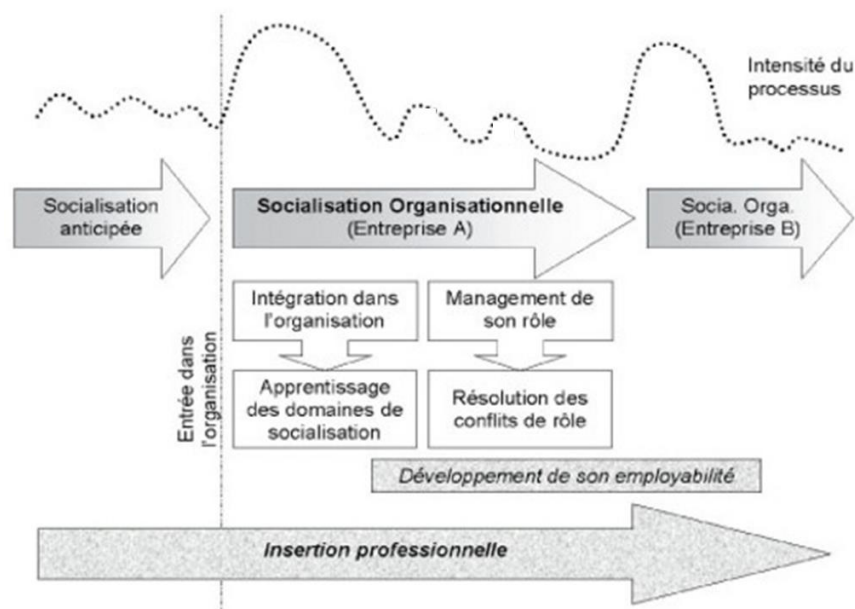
Intensité du processus

Socialisation anticipée

Socialisation Organisationnelle (Entreprise A)

Socia. Orga. (Entreprise B)

Entrée dans l'organisation

Intégration dans l'organisation

Management de son rôle

Apprentissage des domaines de socialisation

Résolution des conflits de rôle

Développement de son employabilité

Insertion professionnelle